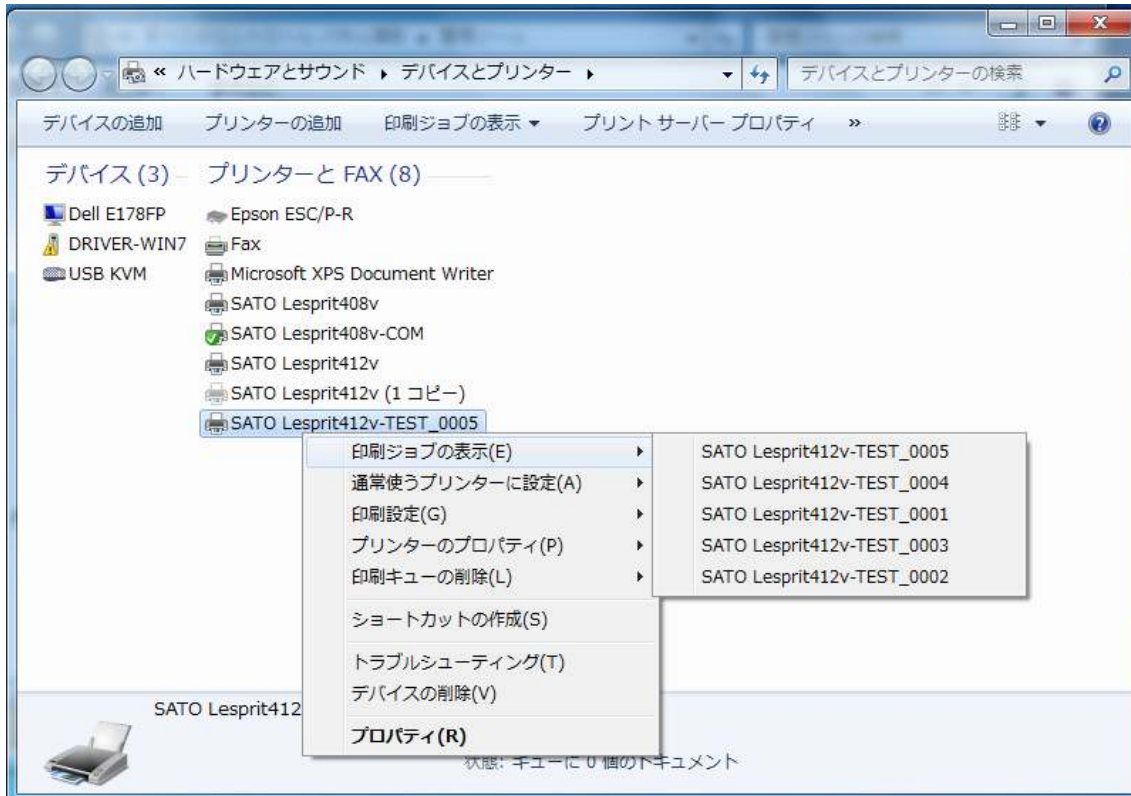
« ハードウェアとサウンド ▸ デバイスとプリンター ▸

デバイスとプリンターの検索

デバイスの追加　プリンターの追加　印刷ジョブの表示 ▾　プリント サーバー プロパティ　»

デバイス (3)

Dell E178FP
DRIVER-WIN7
USB KVM

プリンターと FAX (8)

Epson ESC/P-R
Fax
Microsoft XPS Document Writer
SATO Lesprit408v
SATO Lesprit408v-COM
SATO Lesprit412v
SATO Lesprit412v (1 コピー)
SATO Lesprit412v-TEST_0005

印刷ジョブの表示(E)
通常使うプリンターに設定(A)
印刷設定(G)
プリンターのプロパティ(P)
印刷キューの削除(L)
ショートカットの作成(S)
トラブルシューティング(T)
デバイスの削除(V)
プロパティ(R)

SATO Lesprit412v-TEST_0005
SATO Lesprit412v-TEST_0004
SATO Lesprit412v-TEST_0001
SATO Lesprit412v-TEST_0003
SATO Lesprit412v-TEST_0002

SATO Lesprit412

状態: キューに 0 個のドキュメント